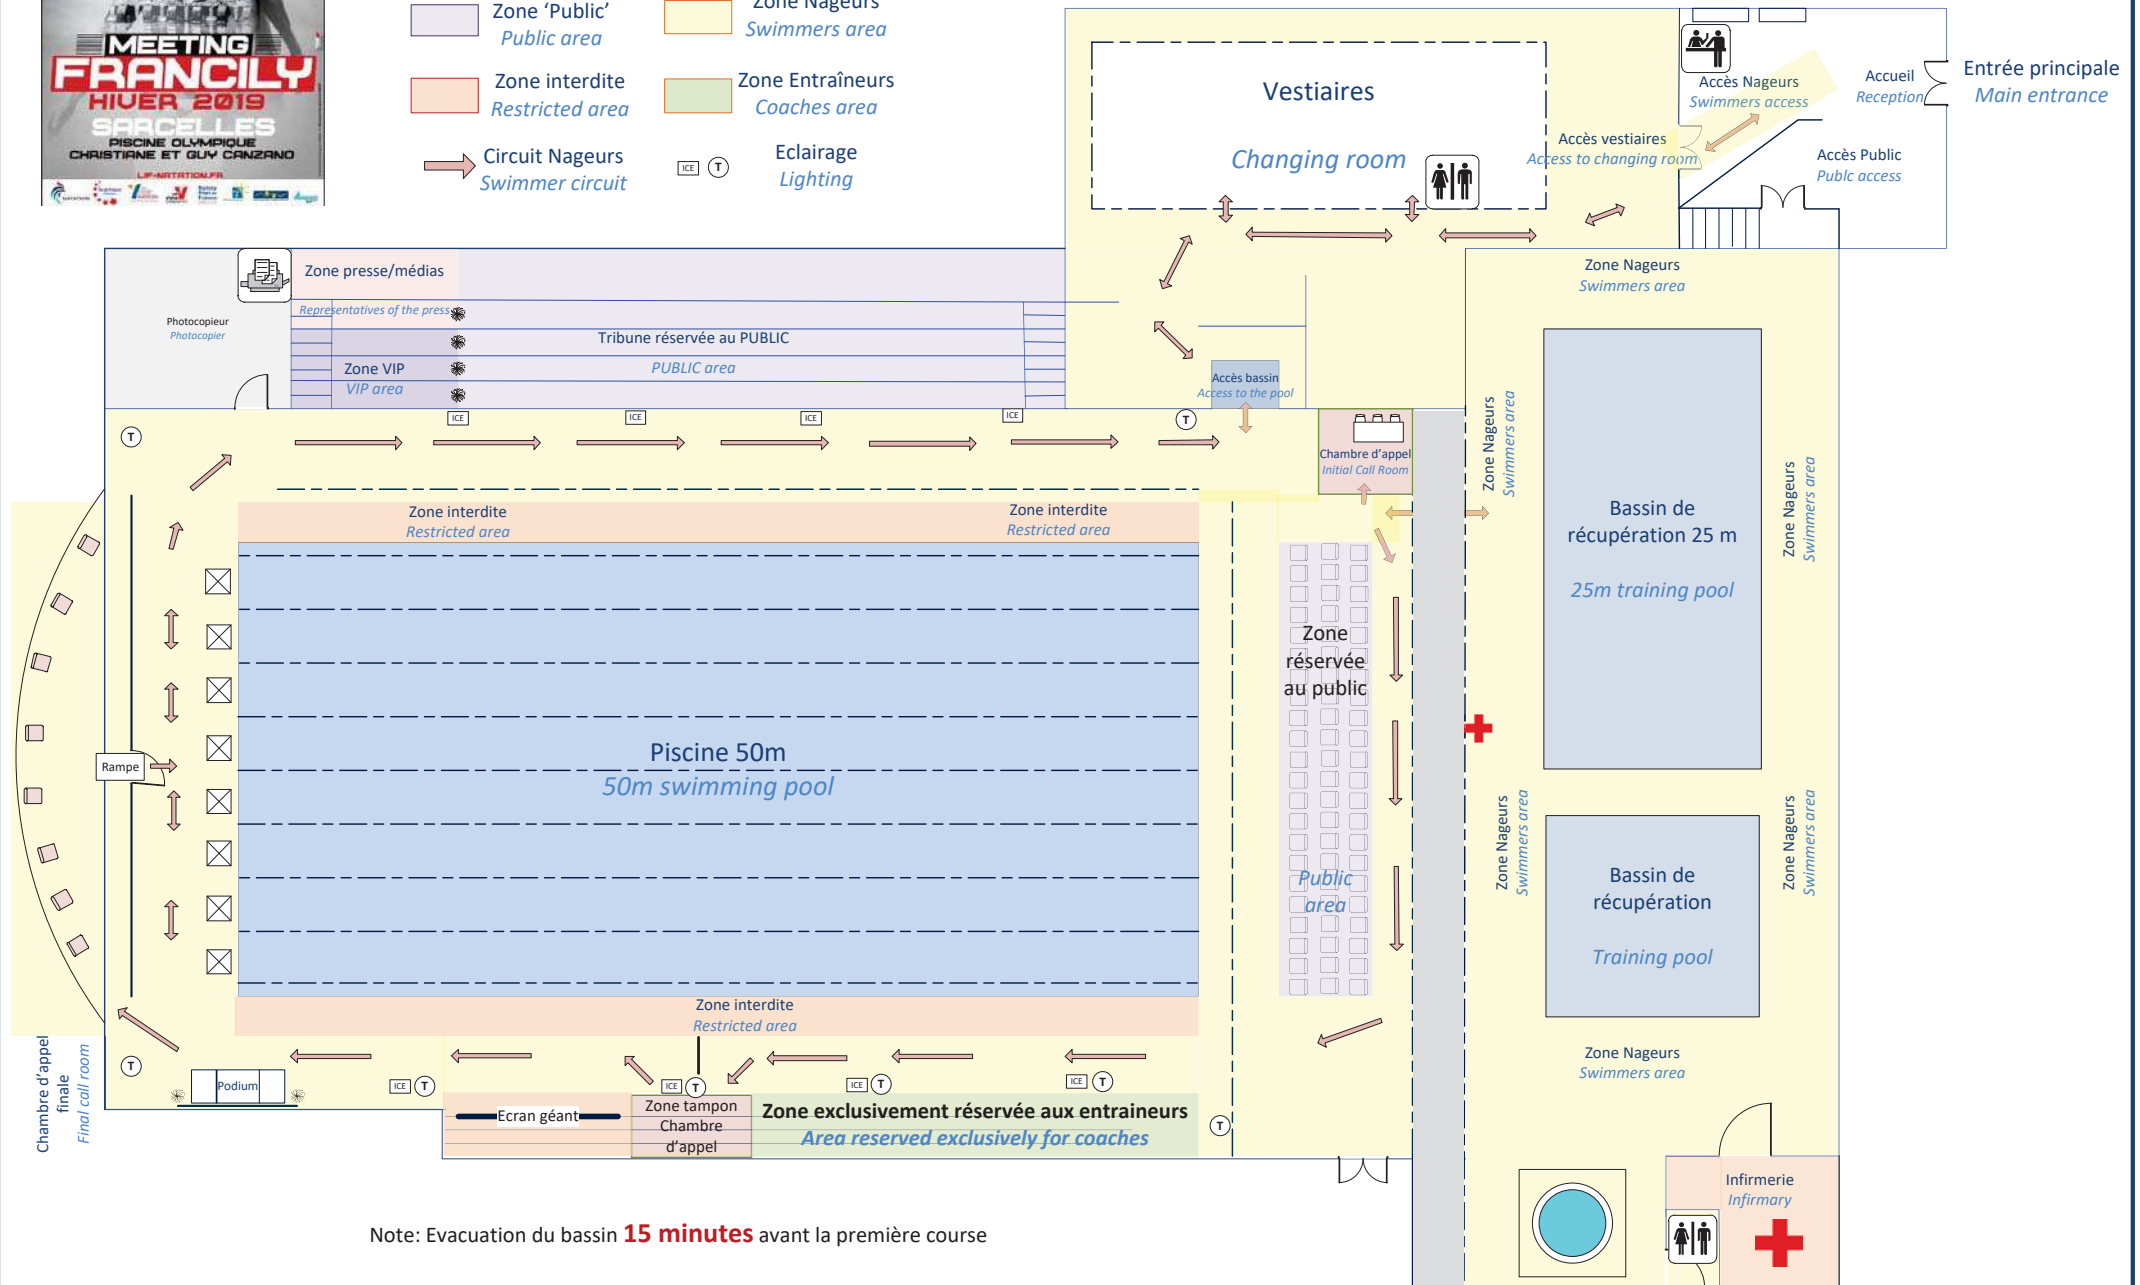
MEETING FRANCILY HIVER 2019 SARCELLES
PISCINE OLYMPIQUE CHRISTIANE ET GUY CANZANO
LIF-NATATION.FR

Zone 'Public'
Public area

Zone Nageurs
Swimmers area

Zone interdite
Restricted area

Zone Entraîneurs
Coaches area

Circuit Nageurs
Swimmer circuit

ICE T

Eclairage
Lighting

Vestiaires
Changing room

Accès Nageurs
Swimmers access

Accueil
Reception

Entrée principale
Main entrance

Accès vestiaires
Access to changing room

Accès Public
Public access

Zone presse/médias
Representatives of the press

Photocopieur
Photocopier

Tribune réservée au PUBLIC
PUBLIC area

Zone VIP
VIP area

Accès bassin
Access to the pool

Zone Nageurs
Swimmers area

ICE ICE ICE ICE
T T

Chambre d'appel
Initial Call Room

Zone Nageurs
Swimmers area

Zone Nageurs
Swimmers area

Zone interdite
Restricted area

Zone interdite
Restricted area

Bassin de récupération 25 m
25m training pool

Zone réservée au public

Rampe

Piscine 50m
50m swimming pool

Public area

Zone Nageurs
Swimmers area

Zone Nageurs
Swimmers area

Bassin de récupération
Training pool

Zone interdite
Restricted area

Zone Nageurs
Swimmers area

Chambre d'appel finale
Final call room

T
Podium
ICE T
ICE T
ICE T
ICE T
T

Ecran géant

Zone tampon Chambre d'appel

Zone exclusivement réservée aux entraineurs
Area reserved exclusively for coaches

Infirmerie
Infirmary

Note: Evacuation du bassin 15 minutes avant la première course